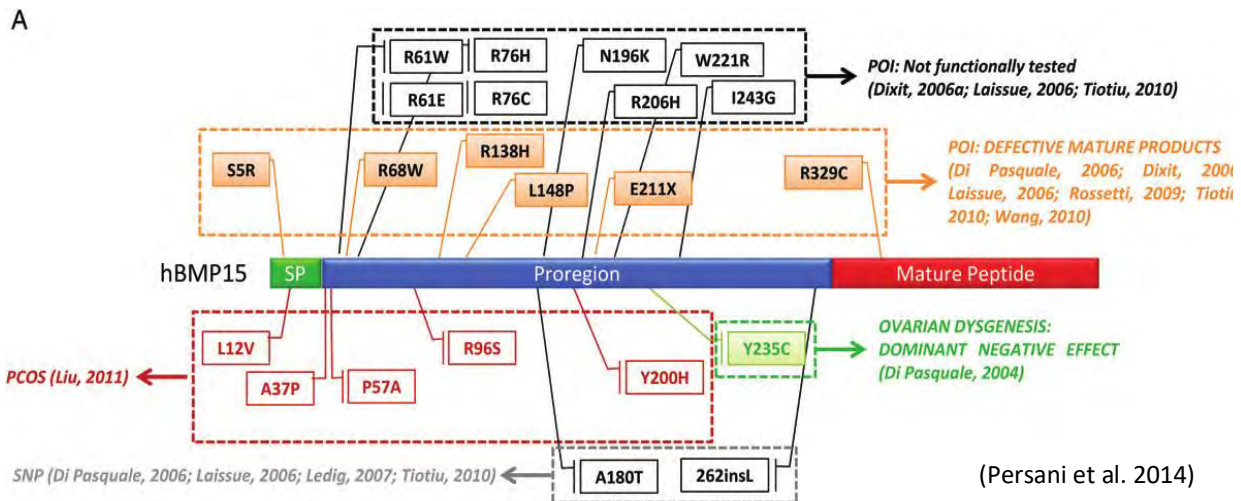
A

R61W
R76H
R61E
R76C
N196K
W221R
R206H
I243G

POI: Not functionally tested (Dixit, 2006a; Laissue, 2006; Tiotiu, 2010)

S5R
R68W
R138H
L148P
E211X
R329C

POI: DEFECTIVE MATURE PRODUCTS (Di Pasquale, 2006; Dixit, 200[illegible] Laissue, 2006; Rossetti, 2009; Tiotiu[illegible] 2010; Wang, 2010)

hBMP15
SP
Proregion
Mature Peptide

L12V
A37P
P57A
R96S
Y200H
Y235C

PCOS (Liu, 2011)

OVARIAN DYSGENESIS: DOMINANT NEGATIVE EFFECT (Di Pasquale, 2004)

SNP (Di Pasquale, 2006; Laissue, 2006; Ledig, 2007; Tiotiu, 2010)
A180T
262insL

(Persani et al. 2014)